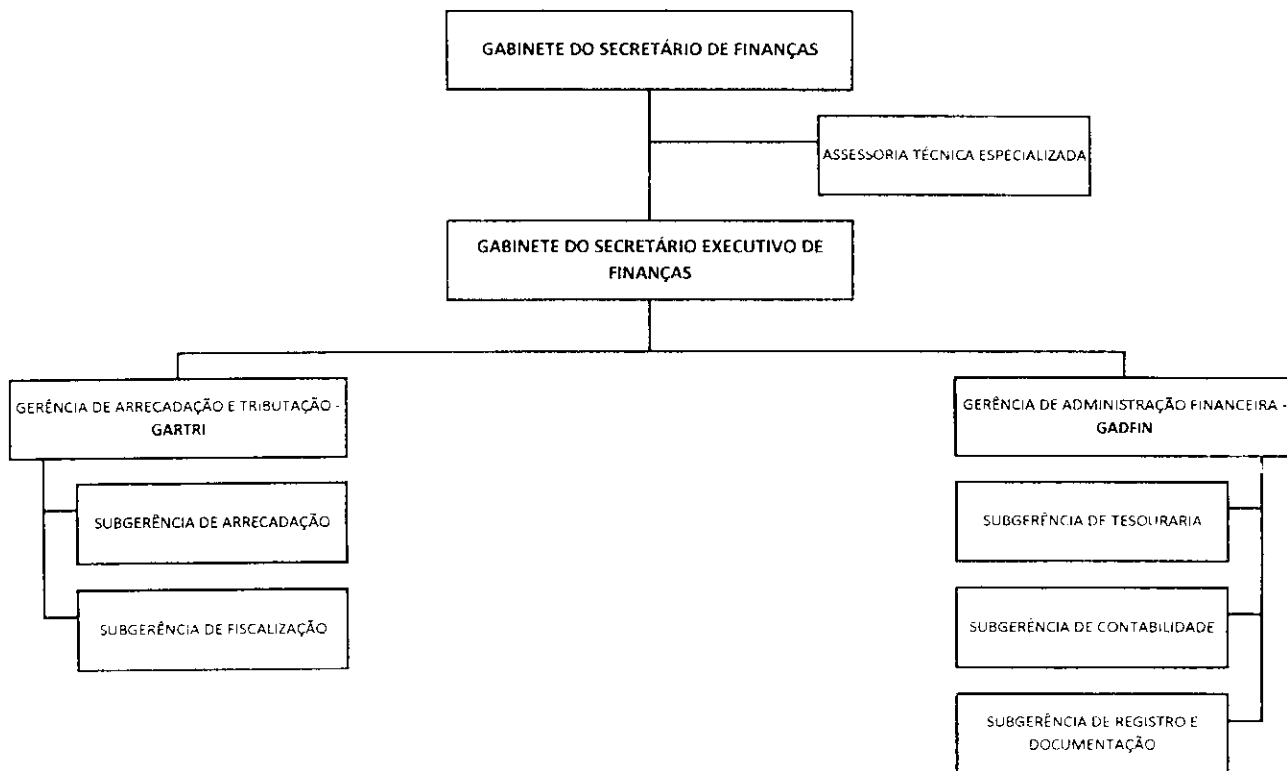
GABINETE DO SECRETÁRIO DE FINANÇAS

ASSESSORIA TÉCNICA ESPECIALIZADA

GABINETE DO SECRETÁRIO EXECUTIVO DE FINANÇAS

GERÊNCIA DE ARRECADAÇÃO E TRIBUTAÇÃO - GARTRI

SUBGERÊNCIA DE ARRECADAÇÃO

SUBGERÊNCIA DE FISCALIZAÇÃO

GERÊNCIA DE ADMINISTRAÇÃO FINANCEIRA - GADFIN

SUBGERÊNCIA DE TESOURARIA

SUBGERÊNCIA DE CONTABILIDADE

SUBGERÊNCIA DE REGISTRO E DOCUMENTAÇÃO